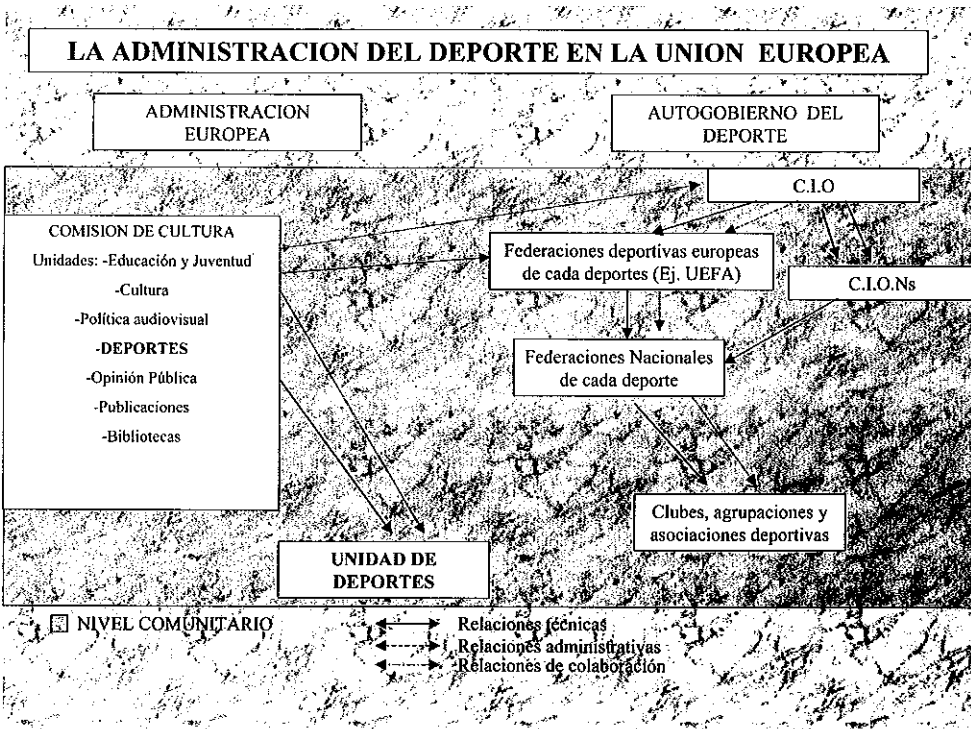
LA ADMINISTRACION DEL DEPORTE EN LA UNION EUROPEA

ADMINISTRACION EUROPEA

AUTOGOBIERNO DEL DEPORTE

C.I.O

COMISION DE CULTURA
Unidades: -Educación y Juventud
-Cultura
-Política audiovisual
-DEPORTES
-Opinión Pública
-Publicaciones
-Bibliotecas

Federaciones deportivas europeas de cada deportes (Ej. UEFA)

C.I.O.Ns

Federaciones Nacionales de cada deporte

Clubes, agrupaciones y asociaciones deportivas

UNIDAD DE DEPORTES

NIVEL COMUNITARIO

Relaciones técnicas
Relaciones administrativas
Relaciones de colaboración